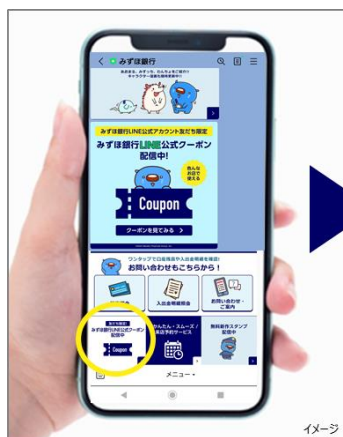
みずほ銀行

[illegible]

みずほ銀行LINE公式アカウント友だち限定

みずほ銀行LINE公式クーポン配信中!

色んなお店で使える

Coupon

クーポンを見てみる

ワンタップで口座残高や入出金明細を確認!
お問い合わせもこちらから!

入出金明細照会

お問い合わせ・ご案内

友だち限定
みずほ銀行LINE公式クーポン配信中

Coupon

かんたん・スムーズ・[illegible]サービス

無料新作スタンプ配信中

メニュー

イメージ